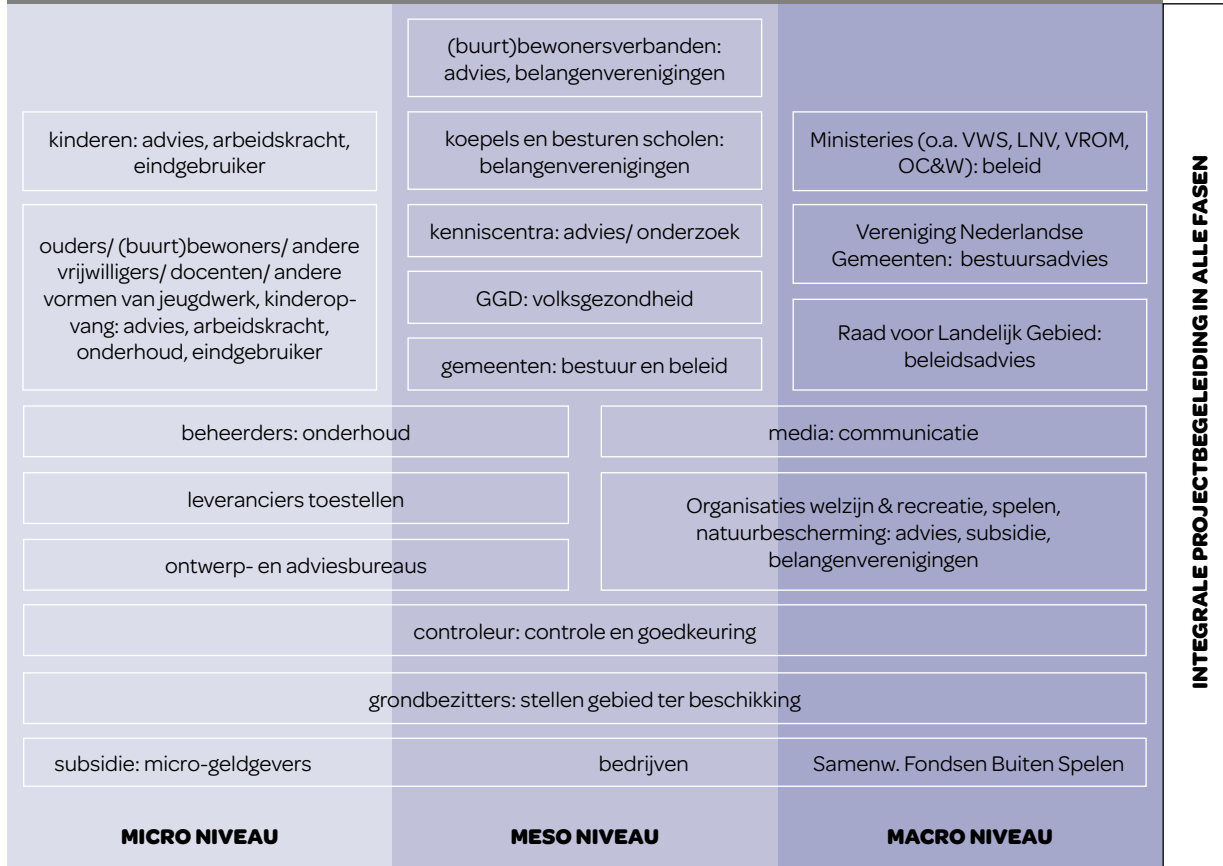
(buurt)bewonersverbanden: advies, belangenverenigingen

kinderen: advies, arbeidskracht, eindgebruiker

koepels en besturen scholen: belangenverenigingen

Ministeries (o.a. VWS, LNV, VROM, OC&W): beleid

ouders/ (buurt)bewoners/ andere vrijwilligers/ docenten/ andere vormen van jeugdwerk, kinderopvang: advies, arbeidskracht, onderhoud, eindgebruiker

kenniscentra: advies/ onderzoek

Vereniging Nederlandse Gemeenten: bestuursadvies

GGD: volksgezondheid

gemeenten: bestuur en beleid

Raad voor Landelijk Gebied: beleidsadvies

beheerders: onderhoud

media: communicatie

leveranciers toestellen

Organisaties welzijn & recreatie, spelen, natuurbescherming: advies, subsidie, belangenverenigingen

ontwerp- en adviesbureaus

controleur: controle en goedkeuring

grondbezitters: stellen gebied ter beschikking

subsidie: micro-geldgevers

bedrijven

Samenw. Fondsen Buiten Spelen

MICRO NIVEAU

MESO NIVEAU

MACRO NIVEAU

INTEGRALE PROJECTBEGELEIDING IN ALLE FASEN